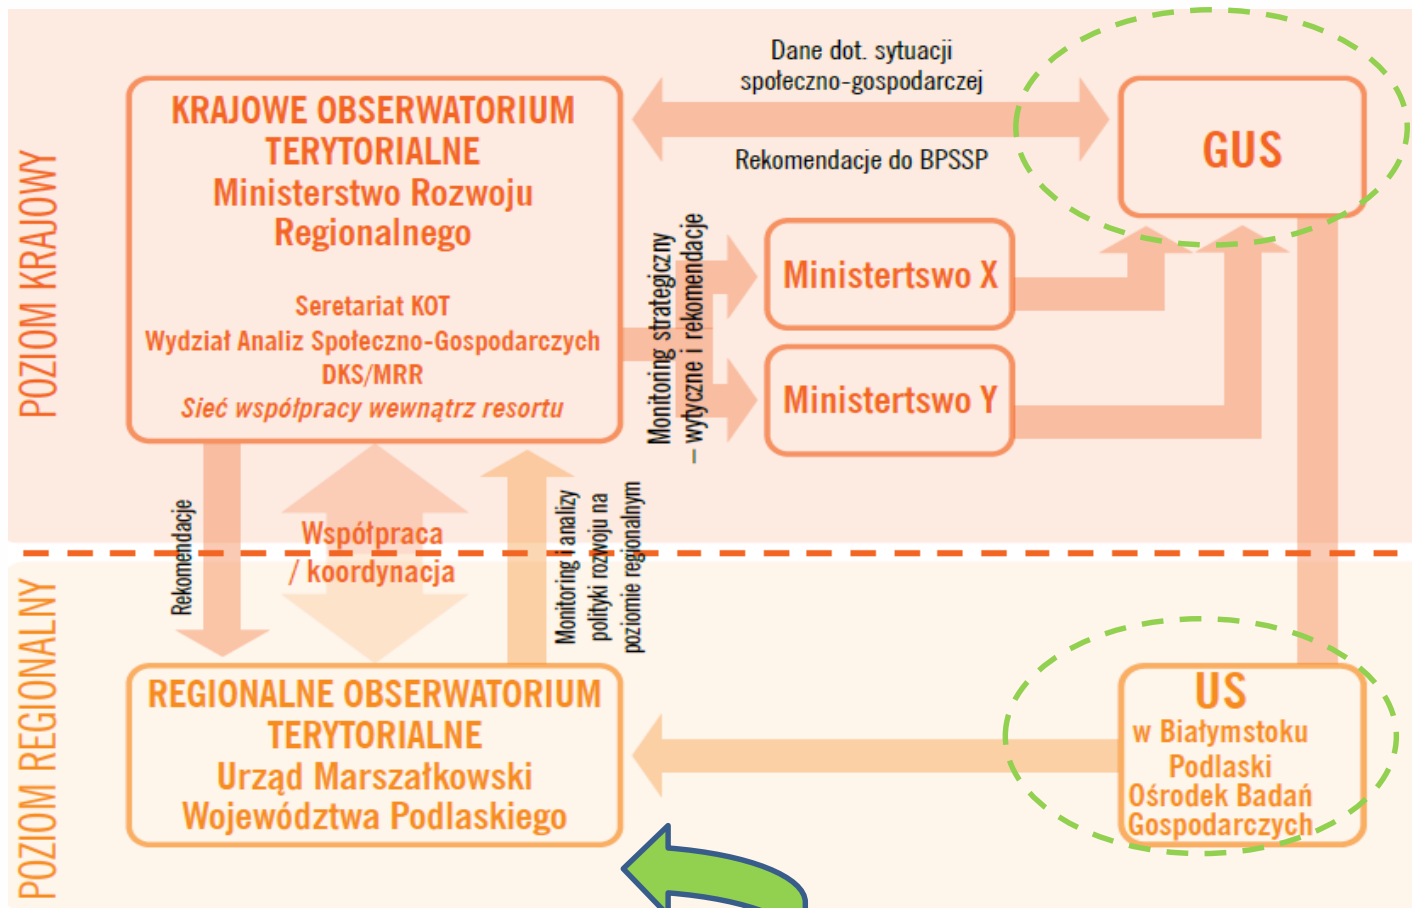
POZIOM KRAJOWY

KRAJOWE OBSERWATORIUM TERYTORIALNE
Ministerstwo Rozwoju Regionalnego

Seretariat KOT
Wydział Analiz Społeczno-Gospodarczych
DKS/MRR
Sieć współpracy wewnątrz resortu

Dane dot. sytuacji społeczno-gospodarczej

Rekomendacje do BPSSP

GUS

Monitoring strategiczny – wytyczne i rekomendacje

Ministertswo X

Ministertswo Y

Rekomendacje

Współpraca / koordynacja

Monitoring i analizy polityki rozwoju na poziomie regionalnym

POZIOM REGIONALNY

REGIONALNE OBSERWATORIUM TERYTORIALNE
Urząd Marszałkowski Województwa Podlaskiego

US
w Białymstoku
Podlaski Ośrodek Badań Gospodarczych